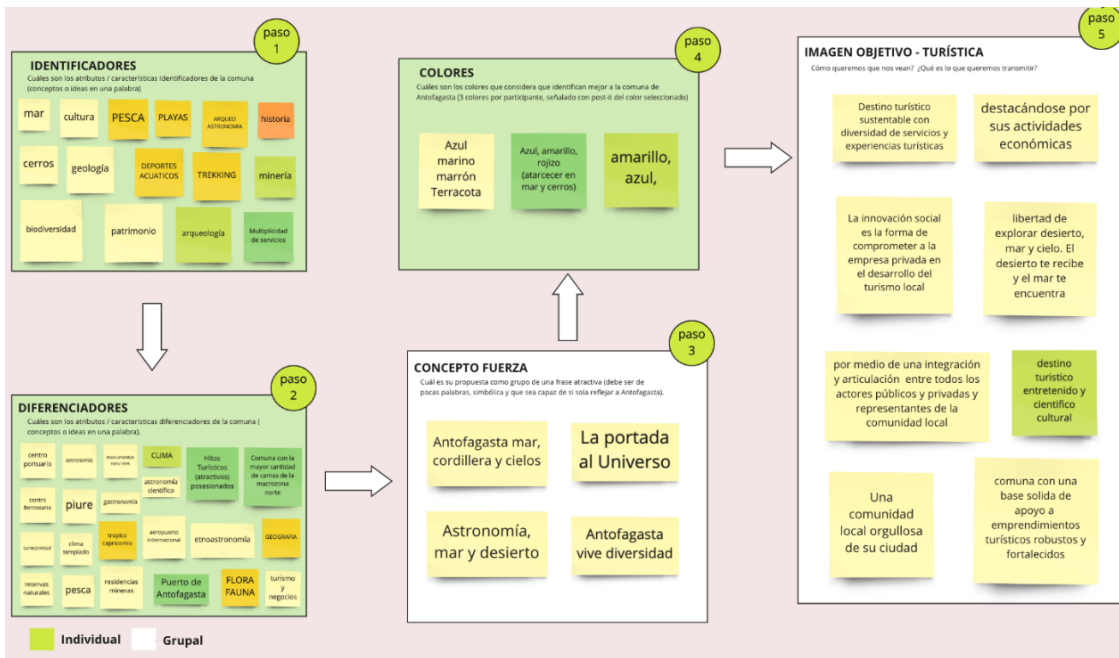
paso 1

IDENTIFICADORES

Cuáles son los atributos / características Identificadores de la comuna (conceptos o ideas en una palabra)

mar

cultura

PESCA

PLAYAS

ARQUEO ASTRONOMIA

historia

cerros

geología

DEPORTES ACUATICOS

TREKKING

minería

biodiversidad

patrimonio

arqueología

Multiplicidad de servicios

paso 2

DIFERENCIADORES

Cuáles son los atributos / características diferenciadores de la comuna ( conceptos o ideas en una palabra).

centro portuario

astronomía

instrumentos naturales

CLIMA

Hitos Turísticos (atractivos) posesionados

Comuna con la mayor cantidad de camas de la macrozona norte

centro ferroviario

piure

gastronomía

astronomía científico

conectividad

clima templado

tropico capricornio

aeropuerto internacional

etnoastronomía

GEOGRAFIA

reservas naturales

pesca

residencias mineras

Puerto de Antofagasta

FLORA FAUNA

turismo y negocios

Individual

Grupal

paso 4

COLORES

Cuáles son los colores que considera que identifican mejor a la comuna de Antofagasta (3 colores por participante, señalado con post-it el color seleccionado)

Azul marino marrón Terracota

Azul, amarillo, rojizo (atarcecer en mar y cerros)

amarillo, azul,

paso 3

CONCEPTO FUERZA

Cuál es su propuesta como grupo de una frase atractiva (debe ser de pocas palabras, simbólica y que sea capaz de si sola reflejar a Antofagasta).

Antofagasta mar, cordillera y cielos

La portada al Universo

Astronomía, mar y desierto

Antofagasta vive diversidad

paso 5

IMAGEN OBJETIVO - TURÍSTICA

Cómo queremos que nos vean? ¿Qué es lo que queremos transmitir?

Destino turístico sustentable con diversidad de servicios y experiencias turísticas

destacándose por sus actividades económicas

La innovación social es la forma de comprometer a la empresa privada en el desarrollo del turismo local

libertad de explorar desierto, mar y cielo. El desierto te recibe y el mar te encuentra

por medio de una integración y articulación entre todos los actores públicos y privadas y representantes de la comunidad local

destino turístico entretenido y científico cultural

Una comunidad local orgullosa de su ciudad

comuna con una base solida de apoyo a emprendimientos turísticos robustos y fortalecidos